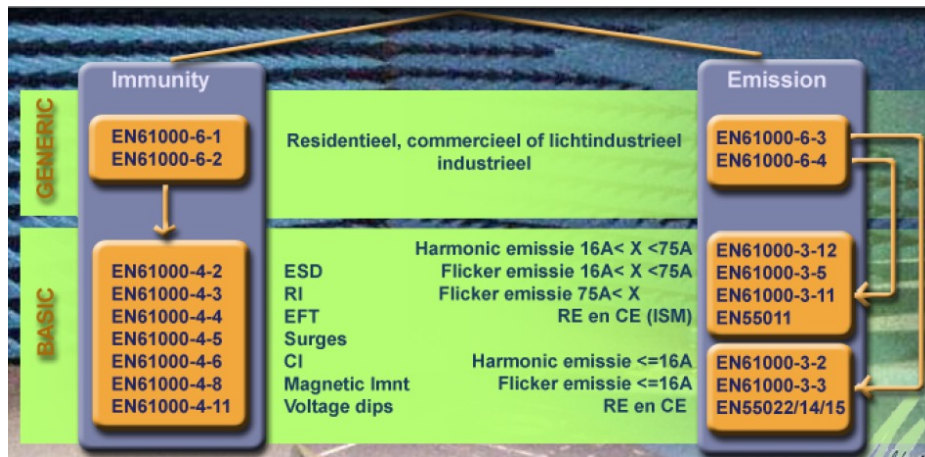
Immunity

Emission

GENERIC

EN61000-6-1
EN61000-6-2

Residentieel, commercieel of lichtindustrieel
industrieel

EN61000-6-3
EN61000-6-4

BASIC

EN61000-4-2
EN61000-4-3
EN61000-4-4
EN61000-4-5
EN61000-4-6
EN61000-4-8
EN61000-4-11

ESD
RI
EFT
Surges
CI
Magnetic Imnt
Voltage dips

Harmonic emissie 16A< X <75A
Flicker emissie 16A< X <75A
Flicker emissie 75A< X
RE en CE (ISM)

Harmonic emissie <=16A
Flicker emissie <=16A
RE en CE

EN61000-3-12
EN61000-3-5
EN61000-3-11
EN55011

EN61000-3-2
EN61000-3-3
EN55022/14/15